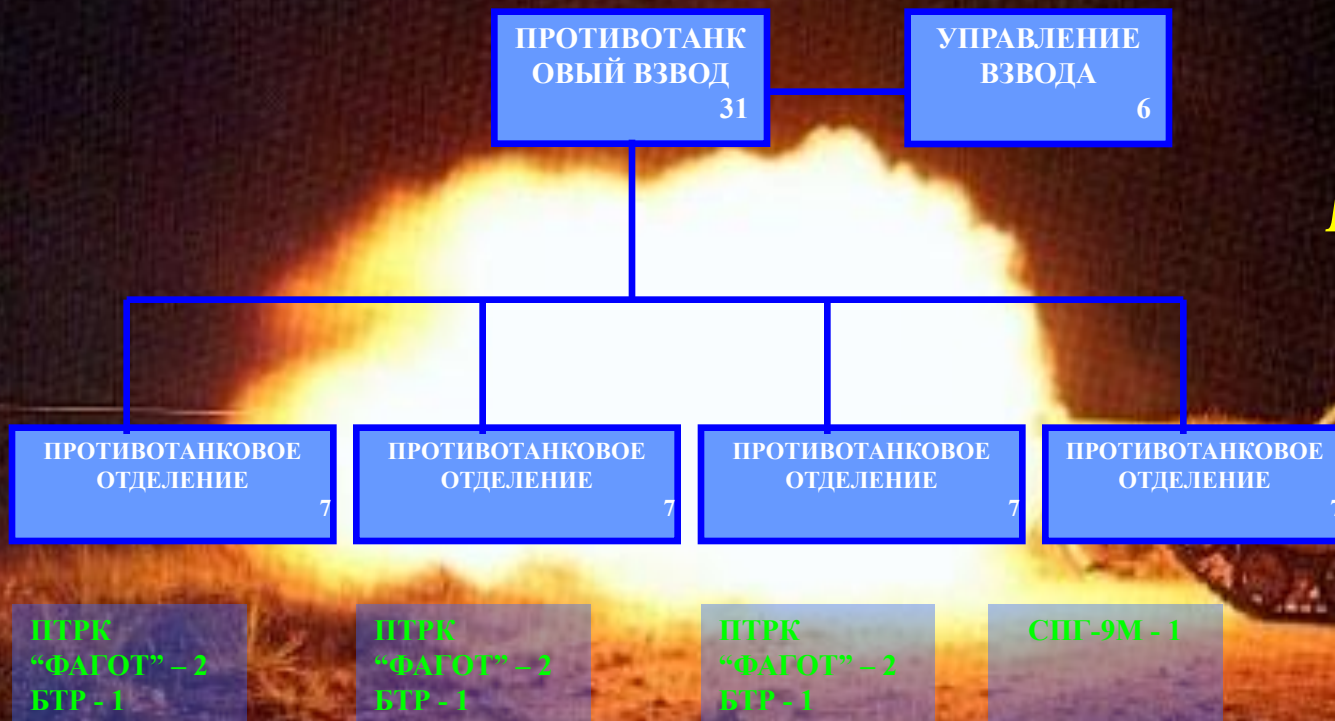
ПРОТИВОТАНКОВЫЙ ВЗВОД
31

УПРАВЛЕНИЕ ВЗВОДА
6

ПРОТИВОТАНКОВОЕ ОТДЕЛЕНИЕ
7

ПРОТИВОТАНКОВОЕ ОТДЕЛЕНИЕ
7

ПРОТИВОТАНКОВОЕ ОТДЕЛЕНИЕ
7

ПРОТИВОТАНКОВОЕ ОТДЕЛЕНИЕ
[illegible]

ПТРК
“ФАГОТ” – 2
БТР - 1

ПТРК
“ФАГОТ” – 2
БТР - 1

ПТРК
“ФАГОТ” – 2
БТР - 1

СПГ-9М - 1